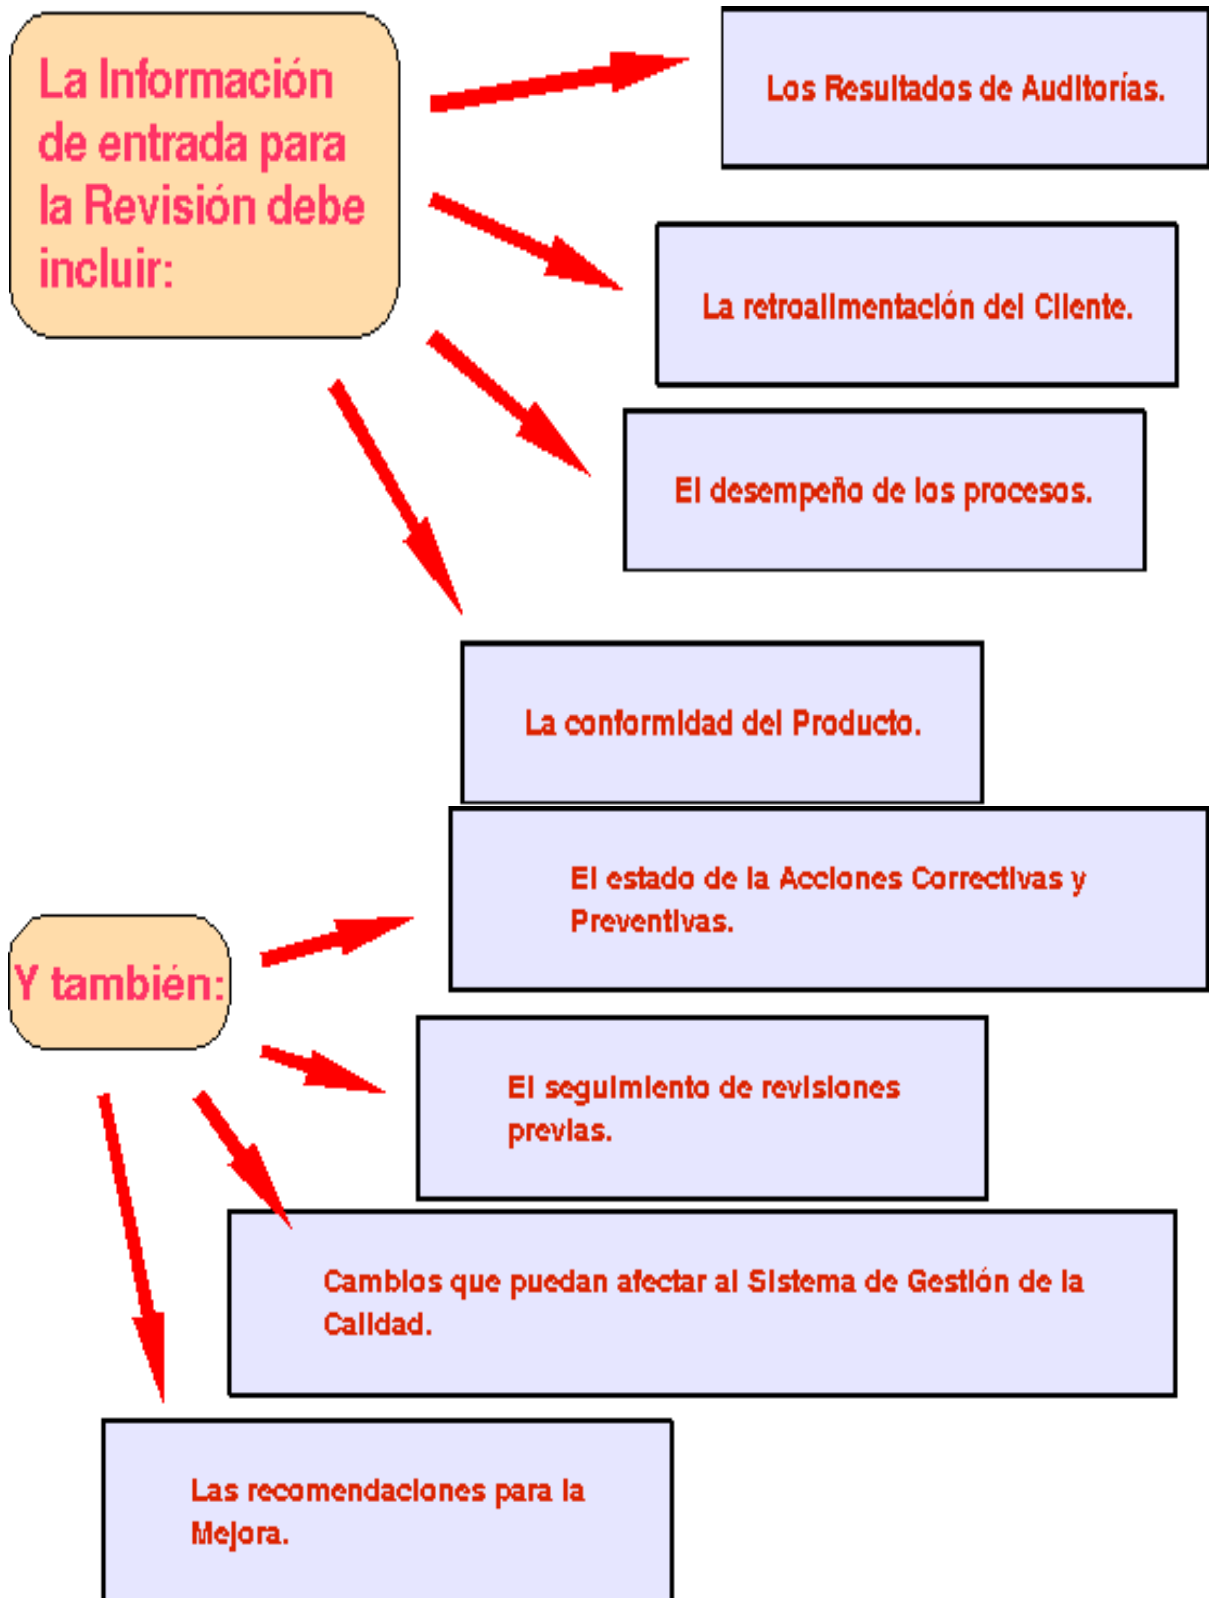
La Información de entrada para la Revisión debe incluir:

Los Resultados de Auditorías.

La retroalimentación del Cliente.

El desempeño de los procesos.

La conformidad del Producto.

El estado de la Acciones Correctivas y Preventivas.

Y también:

El seguimiento de revisiones previas.

Cambios que puedan afectar al Sistema de Gestión de la Calidad.

Las recomendaciones para la Mejora.